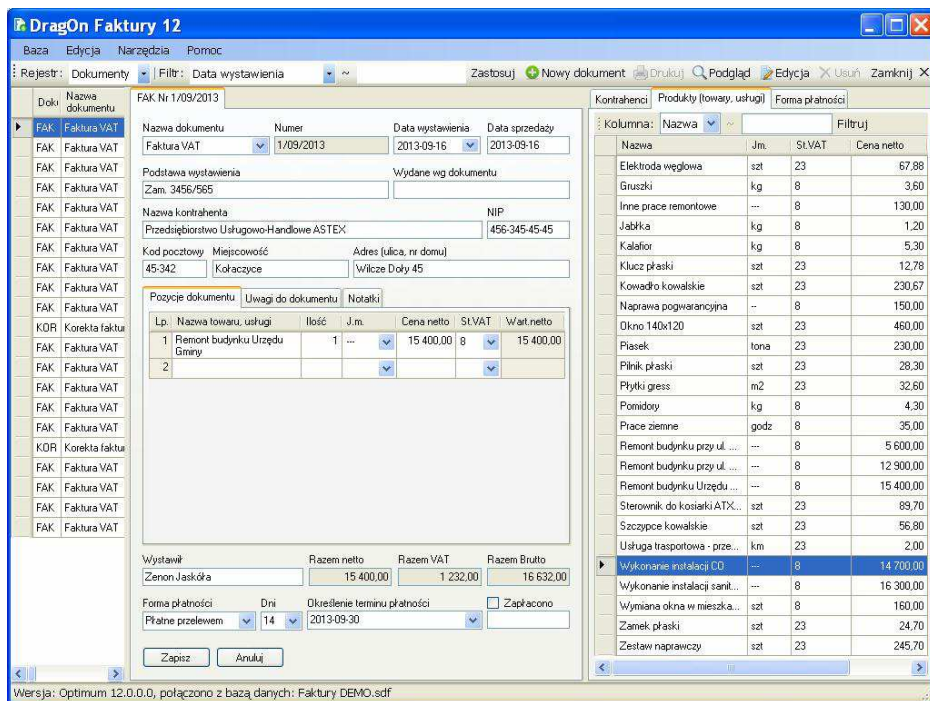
DragOn Faktury 12

Baza Edycja Narzędzia Pomoc

Rejestr: Dokumenty | Filtr: Data wystawienia ~ Zastosuj Nowy dokument Drukuj Podgląd Edycja Usuń Zamknij

| Dok | Nazwa dokumentu |
|---|---|
| FAK | Faktura VAT |
| FAK | Faktura VAT |
| FAK | Faktura VAT |
| FAK | Faktura VAT |
| FAK | Faktura VAT |
| FAK | Faktura VAT |
| FAK | Faktura VAT |
| FAK | Faktura VAT |
| FAK | Faktura VAT |
| FAK | Faktura VAT |
| KOR | Korekta faktu |
| FAK | Faktura VAT |
| FAK | Faktura VAT |
| FAK | Faktura VAT |
| FAK | Faktura VAT |
| FAK | Faktura VAT |
| FAK | Faktura VAT |
| KOR | Korekta faktu |
| FAK | Faktura VAT |
| FAK | Faktura VAT |
| FAK | Faktura VAT |
| FAK | Faktura VAT |

FAK Nr 1/09/2013

Nazwa dokumentu: Faktura VAT
Numer: 1/09/2013
Data wystawienia: 2013-09-16
Data sprzedaży: 2013-09-16
Podstawa wystawienia: Zam. 3456/565
Wydane wg dokumentu
Nazwa kontrahenta: Przedsiębiorstwo Usługowo-Handlowe ASTEX
NIP: 456-345-45-45
Kod pocztowy: 45-342
Miejscowość: Kołaczyce
Adres (ulica, nr domu): Wilcze Doły 45

Pozycje dokumentu | Uwagi do dokumentu | Notatki

| Lp. | Nazwa towaru, usługi | Ilość | J.m. | Cena netto | St.VAT | Wart.netto |
|---|---|---|---|---|---|---|
| 1 | Remont budynku Urzędu Gminy | 1 | --- | 15 400,00 | 8 | 15 400,00 |
| 2 | | | | | | |

Wystawił: Zenon Jaskóła
Razem netto: 15 400,00
Razem VAT: 1 232,00
Razem Brutto: 16 632,00
Forma płatności: Płatne przelewem
Dni: 14
Określenie terminu płatności: 2013-09-30
Zapłacono

Zapisz Anuluj

Kontrahenci | Produkty (towary, usługi) | Forma płatności

Kolumna: Nazwa ~ Filtruj

| Nazwa | Jm. | St.VAT | Cena netto |
|---|---|---|---|
| Elektroda węglowa | szt | 23 | 67,88 |
| Gruszki | kg | 8 | 3,60 |
| Inne prace remontowe | --- | 8 | 130,00 |
| Jabłka | kg | 8 | 1,20 |
| Kalafior | kg | 8 | 5,30 |
| Klucz płaski | szt | 23 | 12,78 |
| Kowadło kowalskie | szt | 23 | 230,67 |
| Naprawa pogwarancyjna | -- | 8 | 150,00 |
| Okno 140x120 | szt | 23 | 460,00 |
| Piasek | tona | 23 | 230,00 |
| Pilnik płaski | szt | 23 | 28,30 |
| Płytki gress | m2 | 23 | 32,60 |
| Pomidory | kg | 8 | 4,30 |
| Prace ziemne | godz | 8 | 35,00 |
| Remont budynku przy ul. ... | --- | 8 | 5 600,00 |
| Remont budynku przy ul. ... | --- | 8 | 12 900,00 |
| Remont budynku Urzędu ... | --- | 8 | 15 400,00 |
| Sterownik do kosiarki ATX... | szt | 23 | 89,70 |
| Szczypce kowalskie | szt | 23 | 56,80 |
| Usługa trasportowa - prze... | km | 23 | 2,00 |
| Wykonanie instalacji CO | --- | 8 | 14 700,00 |
| Wykonanie instalacji sanit... | --- | 8 | 16 300,00 |
| Wymiana okna w mieszka... | szt | 8 | 160,00 |
| Zamek płaski | szt | 23 | 24,70 |
| Zestaw naprawczy | szt | 23 | 245,70 |

Wersja: Optimum 12.0.0.0, połączono z bazą danych: Faktury DEMO.sdf